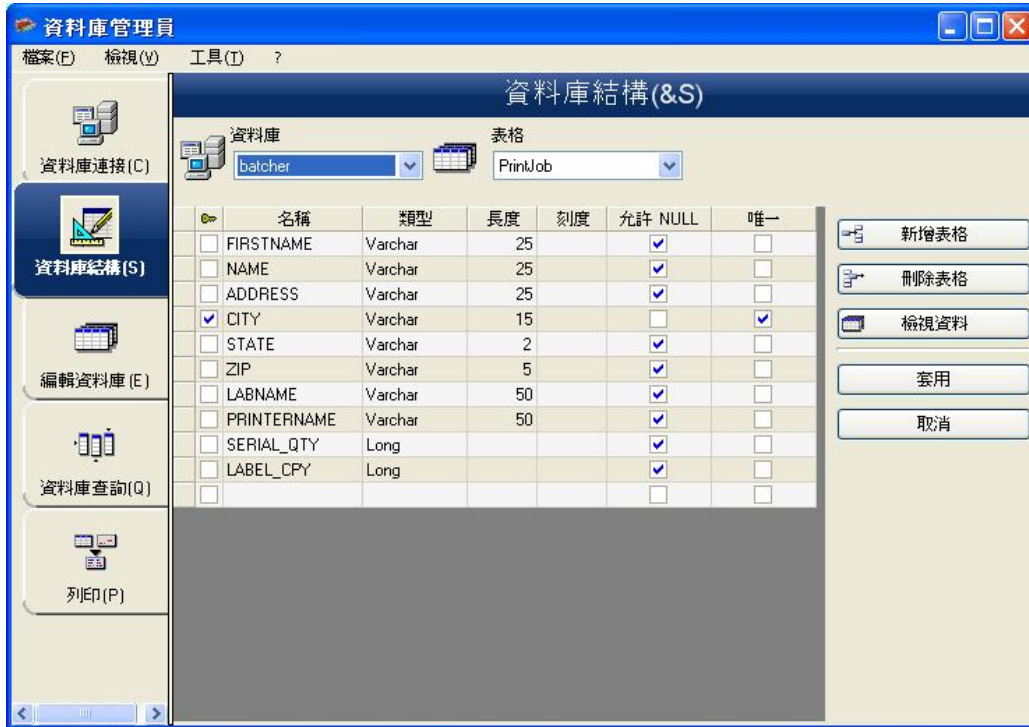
資料庫管理員

檔案(F) 檢視(V) 工具(T) ?

資料庫連接(C)

資料庫結構(S)

編輯資料庫(E)

資料庫查詢(Q)

列印(P)

資料庫結構(&S)

資料庫
batcher

表格
PrintJob

| | 名稱 | 類型 | 長度 | 刻度 | 允許 NULL | 唯一 |
|---|---|---|---|---|---|---|
| ☐ | FIRSTNAME | Varchar | 25 | | ☑ | ☐ |
| ☐ | NAME | Varchar | 25 | | ☑ | ☐ |
| ☐ | ADDRESS | Varchar | 25 | | ☑ | ☐ |
| ☑ | CITY | Varchar | 15 | | ☐ | ☑ |
| ☐ | STATE | Varchar | 2 | | ☑ | ☐ |
| ☐ | ZIP | Varchar | 5 | | ☑ | ☐ |
| ☐ | LABNAME | Varchar | 50 | | ☑ | ☐ |
| ☐ | PRINTERNAME | Varchar | 50 | | ☑ | ☐ |
| ☐ | SERIAL_QTY | Long | | | ☑ | ☐ |
| ☐ | LABEL_CPY | Long | | | ☑ | ☐ |
| ☐ | | | | | ☐ | ☐ |

新增表格
刪除表格
檢視資料
套用
取消